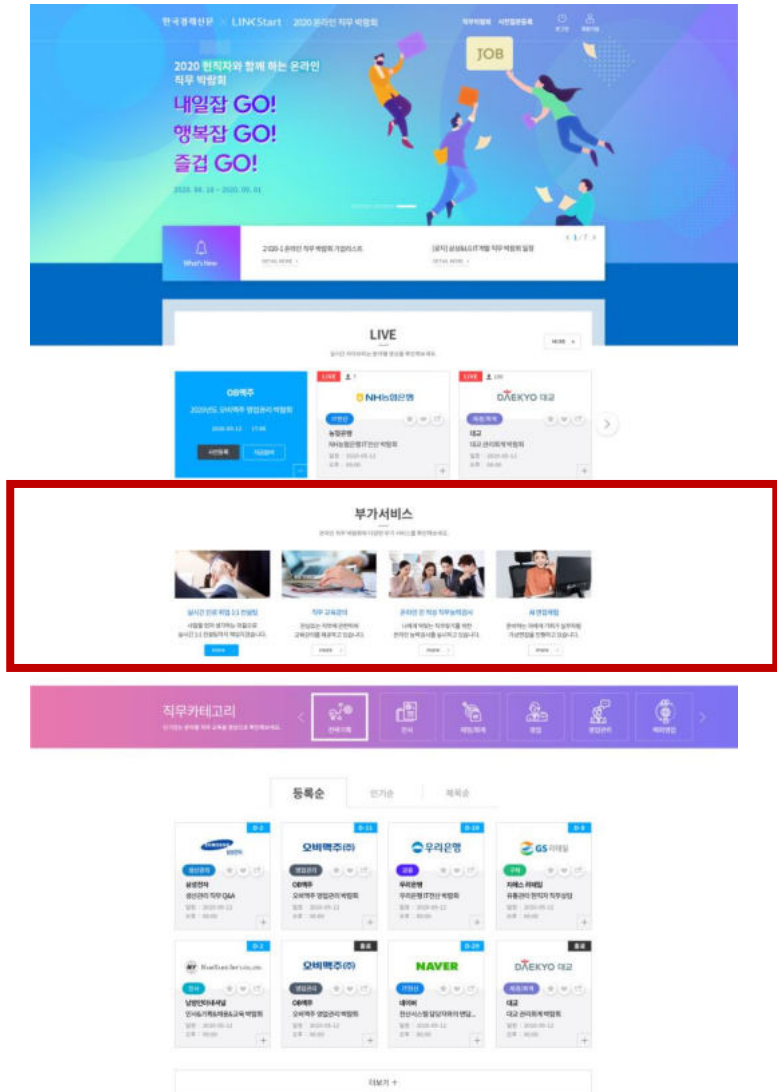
한국경제신문 × LINCStart | 2020 온라인 직무 박람회

직무박람회 사전질문등록

JOB

2020 현직자와 함께 하는 온라인 직무 박람회

내일잡 GO!
행복잡 GO!
즐겁 GO!

2020. 08. 18 ~ 2020. 09. 01

What's New

2020-1 온라인 직무 박람회 기업리스트
DETAIL MORE

[공지] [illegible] 직무 박람회 일정
DETAIL MORE

< 1/7 >

LIVE

MORE

OB맥주
2020년도 오비맥주 영업관리 박람회
2020-09-12 17:00
사전등록 바로참여

LIVE
NH농협은행
농협은행
NH농협은행 IT전산 박람회

LIVE
DAEKYO 대교
대교
대교 관리회계 박람회

부가서비스

실시간 진로 취업 1:1 컨설팅
직무 교육강의
온라인 전 직성 직무능력검사
AI면접체험

직무카테고리

등록순 인기순 체육순

SAMSUNG
삼성전자
생산관리 직무 Q&A

오비맥주(주)
OB맥주
오비맥주 영업관리 박람회

우리은행
우리은행
우리은행 IT전산 박람회

GS리테일
지에스 리테일
유통관리 현직자 직무상담

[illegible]
남양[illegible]
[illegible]

오비맥주(주)
OB맥주
오비맥주 영업관리 박람회

NAVER
네이버
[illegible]

DAEKYO 대교
대교
대교 관리회계 박람회

더보기 +